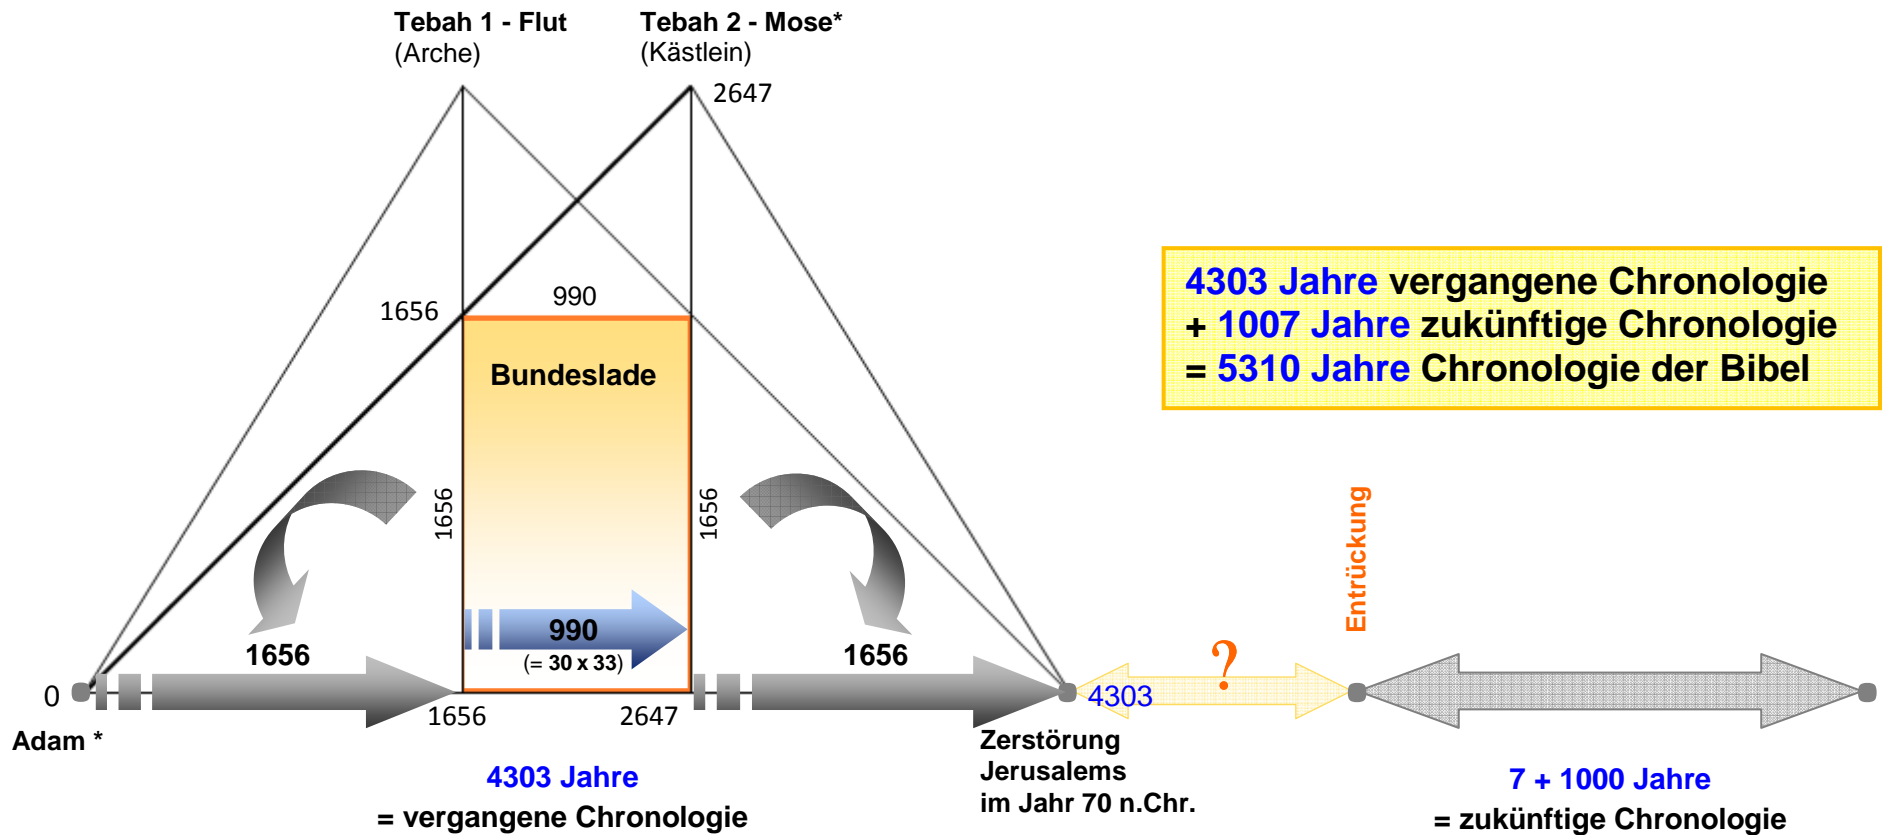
Tebah 1 - Flut
(Arche)

Tebah 2 - Mose*
(Kästlein)

2647

4303 Jahre vergangene Chronologie
+ 1007 Jahre zukünftige Chronologie
= 5310 Jahre Chronologie der Bibel

1656

990

Bundeslade

1656

1656

Entrückung

?

1656

990
(= 30 x 33)

1656

0

4303

Adam *

1656

2647

Zerstörung
Jerusalems
im Jahr 70 n.Chr.

4303 Jahre
= vergangene Chronologie

7 + 1000 Jahre
= zukünftige Chronologie